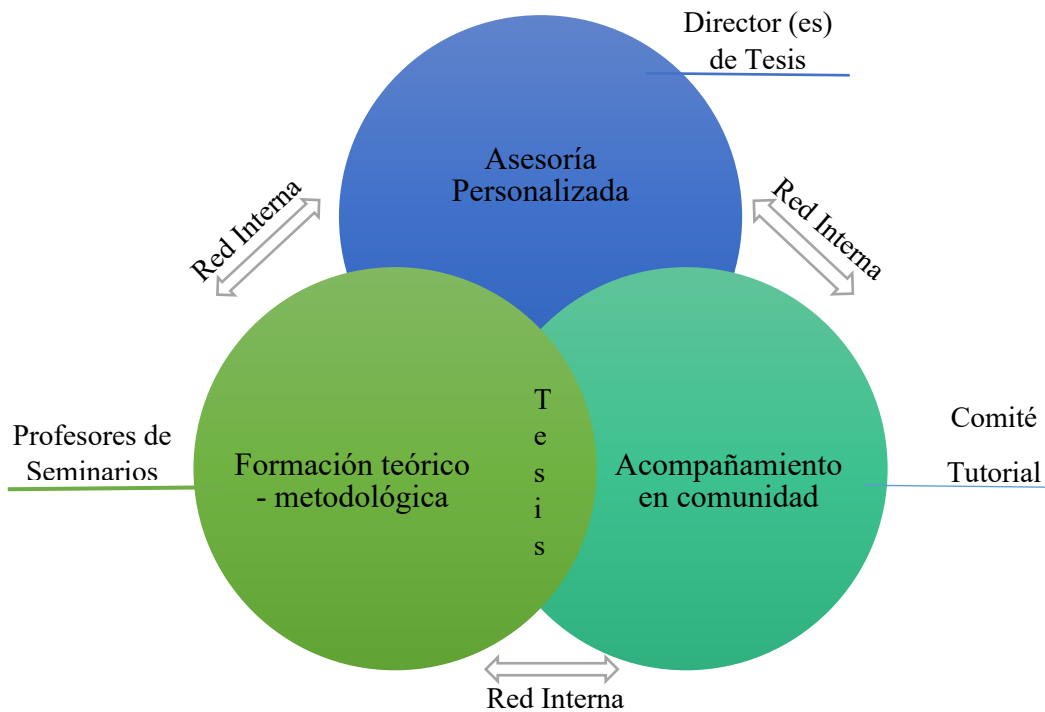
Director (es)
de Tesis

Asesoría
Personalizada

Red Interna

Red Interna

Profesores de
Seminarios

Formación teórico
- metodológica

T
e
s
i
s

Acompañamiento
en comunidad

Comité

Tutorial

Red Interna